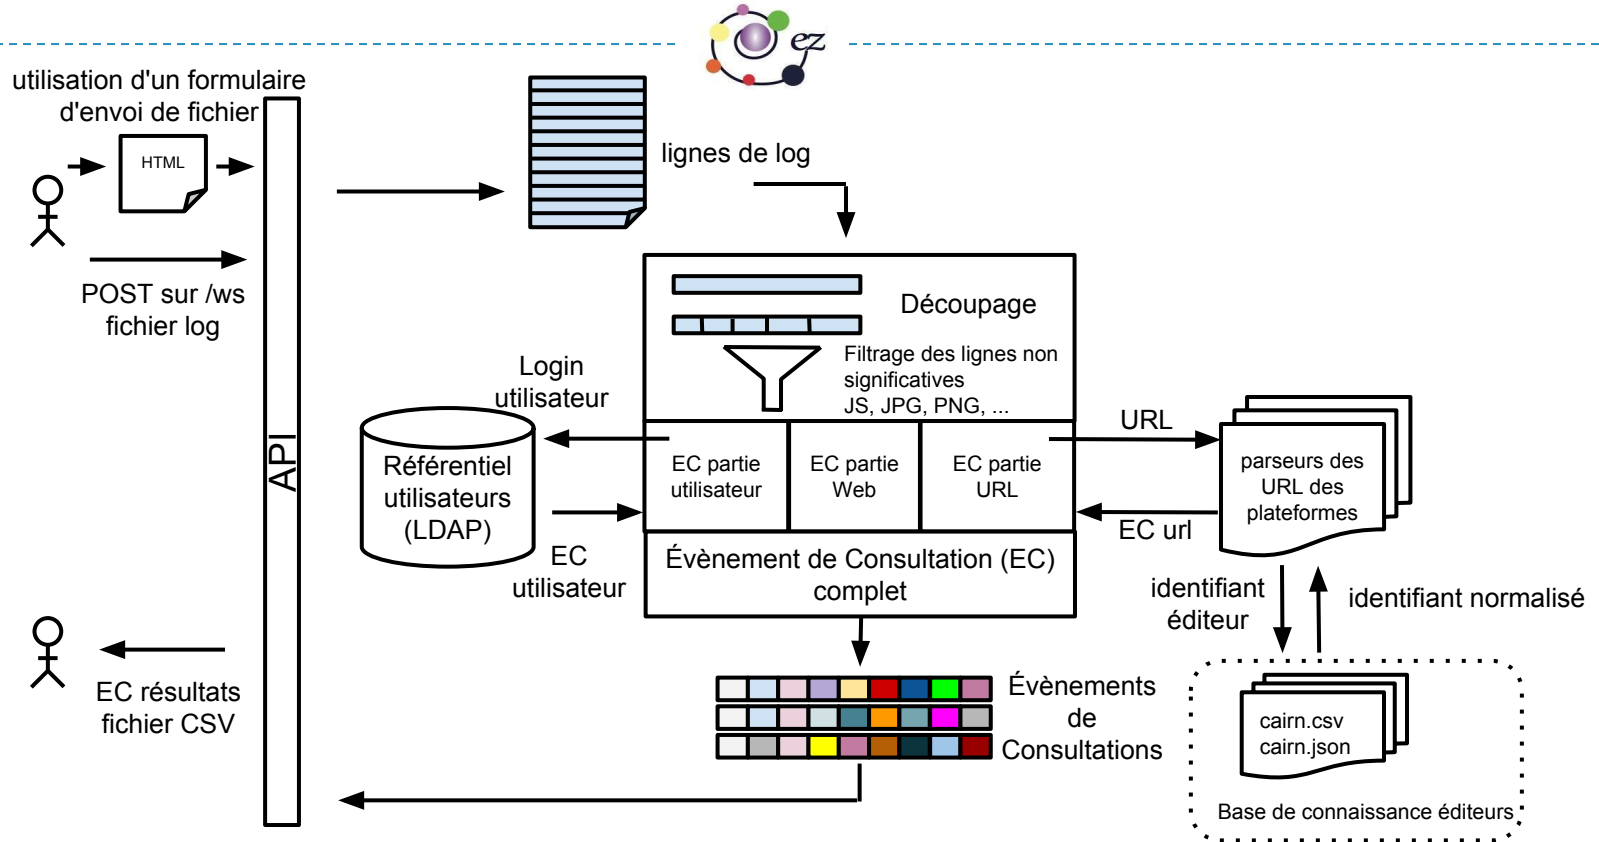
ez

utilisation d'un formulaire d'envoi de fichier

HTML

POST sur /ws fichier log

API

lignes de log

Découpage

Filtrage des lignes non significatives JS, JPG, PNG, ...

Login utilisateur

Référentiel utilisateurs (LDAP)

EC utilisateur

EC partie utilisateur

EC partie Web

EC partie URL

URL

EC url

parseurs des URL des plateformes

Évènement de Consultation (EC) complet

identifiant éditeur

identifiant normalisé

EC résultats fichier CSV

Évènements de Consultations

cairn.csv
cairn.json

Base de connaissance éditeurs